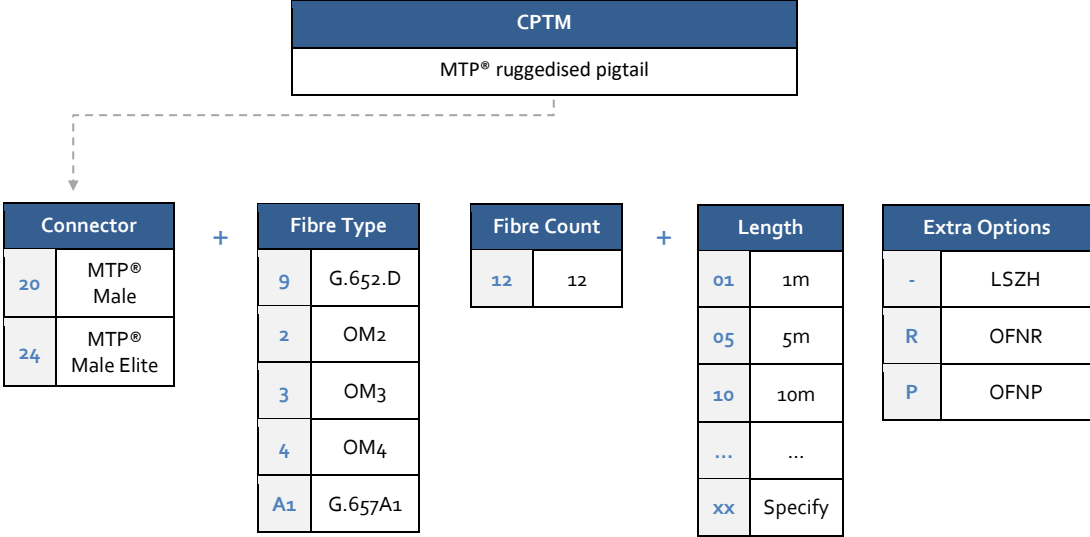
CPTM

MTP® ruggedised pigtail

| Connector | |
|---|---|
| 20 | MTP® Male |
| 24 | MTP® Male Elite |

+

| Fibre Type | |
|---|---|
| 9 | G.652.D |
| 2 | OM2 |
| 3 | OM3 |
| 4 | OM4 |
| A1 | G.657A1 |

| Fibre Count | |
|---|---|
| 12 | 12 |

+

| Length | |
|---|---|
| 01 | 1m |
| 05 | 5m |
| 10 | 10m |
| ... | ... |
| xx | Specify |

| Extra Options | |
|---|---|
| - | LSZH |
| R | OFNR |
| P | OFNP |